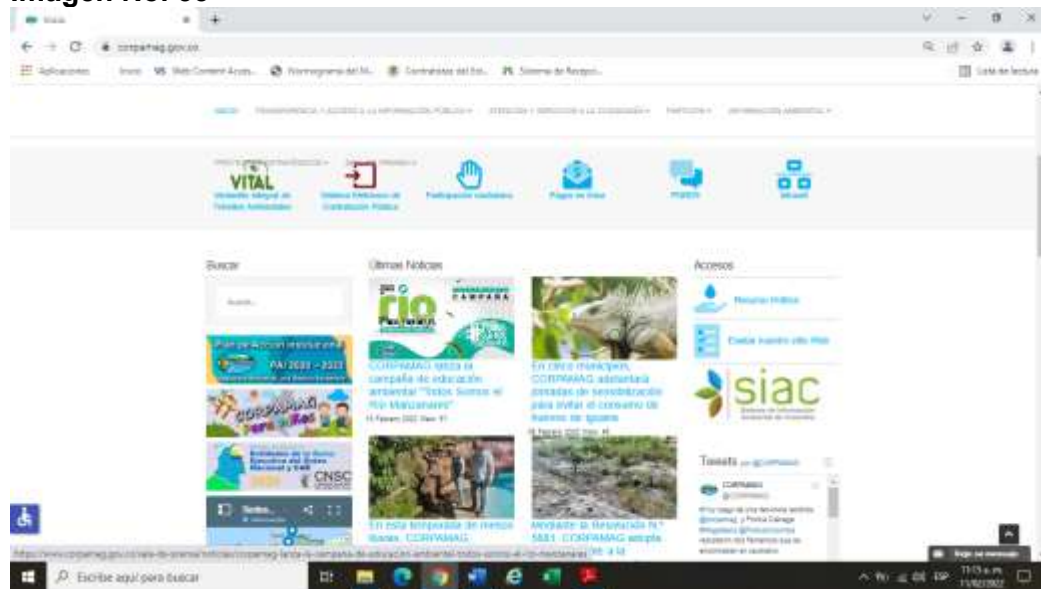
Imagen No. 56

Inicio

corpamag.gov.co

Aplicaciones

VITAL

Participación ciudadana

Pagos en línea

Buscar

Últimas Noticias

Accesos

CORPAMAG lanza la campaña de educación ambiental "Todos Somos el Río Manzanares"

En cinco municipios, CORPAMAG adelantará jornadas de sensibilización para evitar el consumo de huevos de iguana

PAI 2020 – 2023

CORPAMAG para niños

CNSC

siac

Tweets

CORPAMAG

En esta temporada de menos lluvias, CORPAMAG

Mediante la Resolución N.° 5681, CORPAMAG adopta

Escribe aquí para buscar